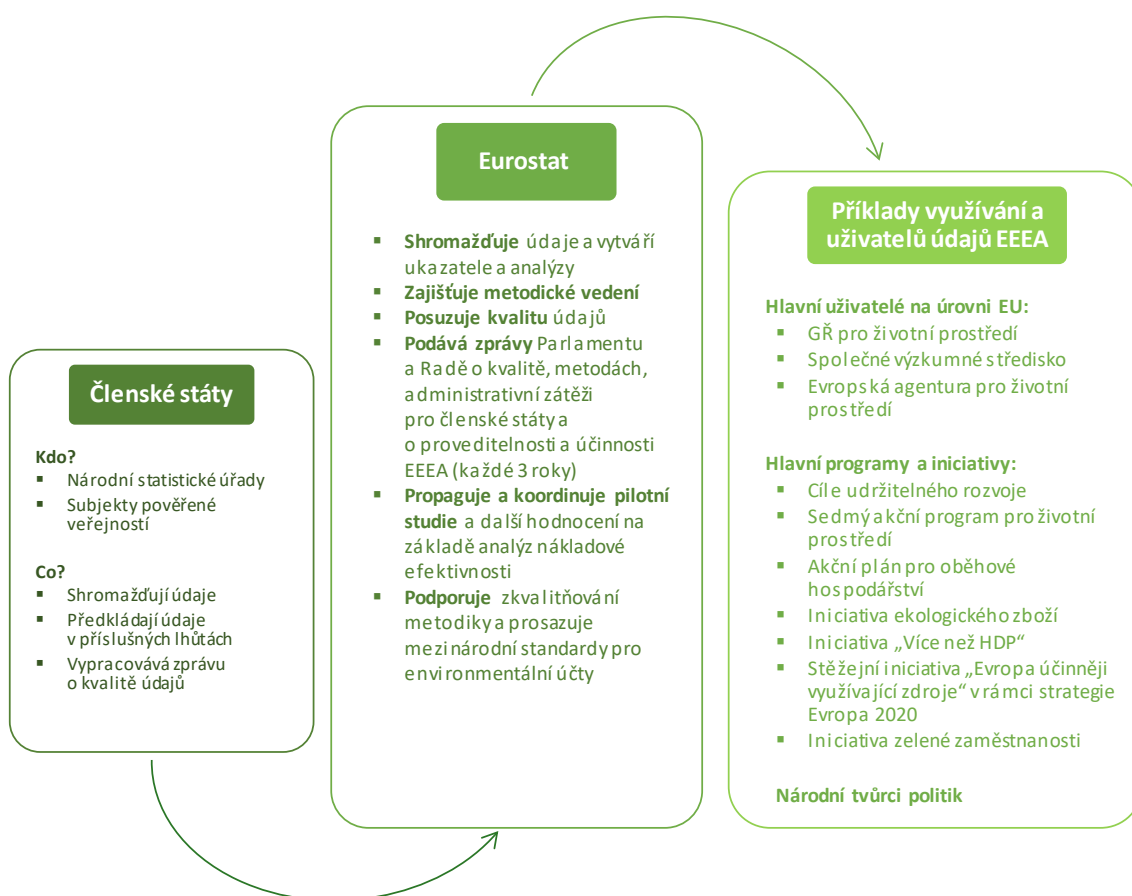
Členské státy

Kdo?
- Národní statistické úřady
- Subjekty pověřené veřejností

Co?
- Shromažďují údaje
- Předkládají údaje v příslušných lhůtách
- Vypracovává zprávu o kvalitě údajů

Eurostat

- **Shromažďuje** údaje a vytváří ukazatele a analýzy
- **Zajišťuje metodické vedení**
- **Posuzuje kvalitu** údajů
- **Podává zprávy** Parlamentu a Radě o kvalitě, metodách, administrativní zátěži pro členské státy a o proveditelnosti a účinnosti EEEA (každé 3 roky)
- **Propaguje a koordinuje pilotní studie** a další hodnocení na základě analýz nákladové efektivnosti
- **Podporuje** zkvalitňování metodiky a prosazuje mezinárodní standardy pro environmentální účty

Příklady využívání a uživatelů údajů EEEA

Hlavní uživatelé na úrovni EU:
- GŘ pro životní prostředí
- Společné výzkumné středisko
- Evropská agentura pro životní prostředí

Hlavní programy a iniciativy:
- Cíle udržitelného rozvoje
- Sedmý akční program pro životní prostředí
- Akční plán pro oběhové hospodářství
- Iniciativa ekologického zboží
- Iniciativa „Více než HDP“
- Stěžejní iniciativa „Evropa účinněji využívající zdroje“ v rámci strategie Evropa 2020
- Iniciativa zelené zaměstnanosti

Národní tvůrci politik